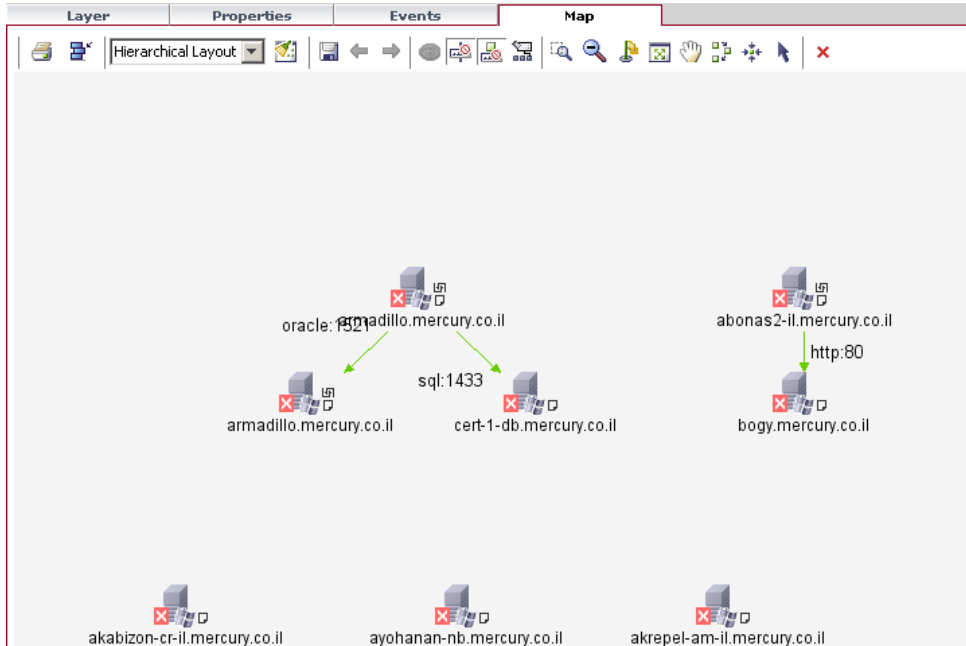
Layer | Properties | Events | Map

Hierarchical Layout

oracle:1521
armadillo.mercury.co.il

armadillo.mercury.co.il

sql:1433

cert-1-db.mercury.co.il

abonas2-il.mercury.co.il

http:80

bogy.mercury.co.il

akabizon-cr-il.mercury.co.il

ayohanan-nb.mercury.co.il

akrepel-am-il.mercury.co.il